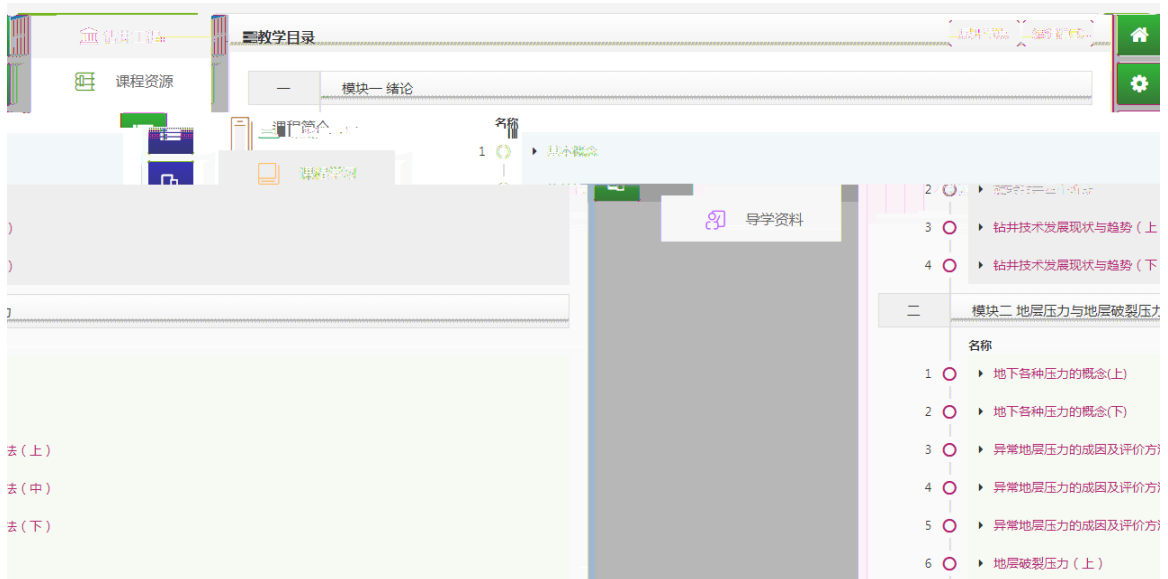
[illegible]

课程资源

教学目录

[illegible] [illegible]

一 模块一 绪论

课程简介

名称

1 基本概念

课程学习

2 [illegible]

导学资料

)

)

3 钻井技术发展现状与趋势（上

4 钻井技术发展现状与趋势（下

二 模块二 地层压力与地层破裂压力

名称

1 地下各种压力的概念(上)

2 地下各种压力的概念(下)

去（上）

3 异常地层压力的成因及评价方

去（中）

4 异常地层压力的成因及评价方

去（下）

5 异常地层压力的成因及评价方

6 地层破裂压力（上）